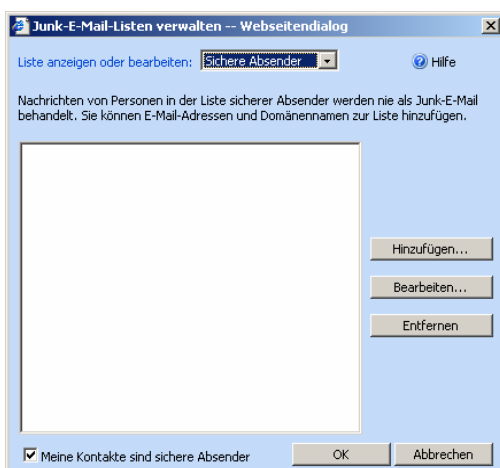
Junk-E-Mail-Listen verwalten -- Webseitendialog

Liste anzeigen oder bearbeiten: Sichere Absender

Hilfe

Nachrichten von Personen in der Liste sicherer Absender werden nie als Junk-E-Mail behandelt. Sie können E-Mail-Adressen und Domänennamen zur Liste hinzufügen.

Hinzufügen...

Bearbeiten...

Entfernen

Meine Kontakte sind sichere Absender

OK

Abbrechen